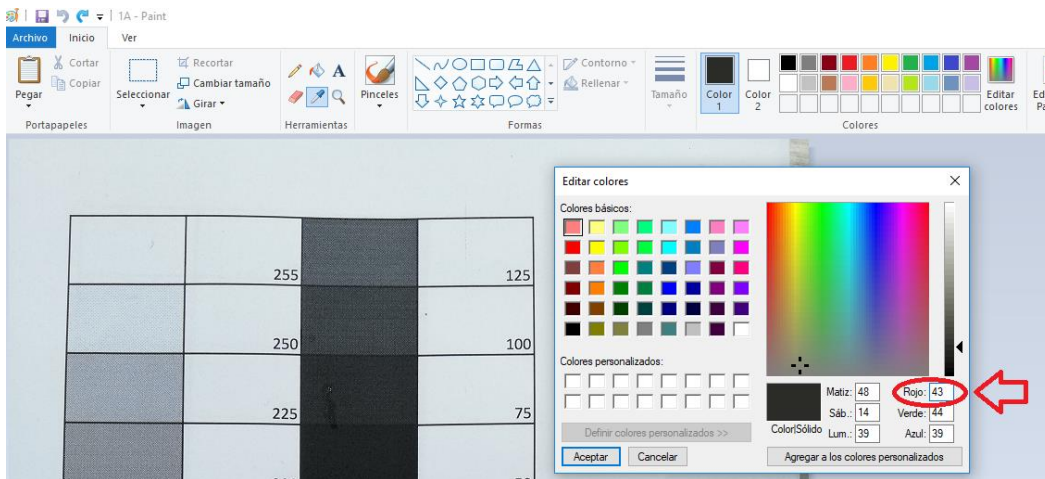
1A - Paint

Archivo Inicio Ver

Pegar Cortar Copiar
Portapapeles

Seleccionar Recortar Cambiar tamaño Girar
Imagen

Herramientas

Pinceles

Contorno Rellenar
Formas

Tamaño

Color 1 Color 2
Colores

Editar colores

Ed Pa

255 125
250 100
225 75

Editar colores

Colores básicos:

Colores personalizados:

Definir colores personalizados >>

Aceptar Cancelar

Color|Sólido

Matiz: 48 Rojo: 43
Sáb.: 14 Verde: 44
Lum.: 39 Azul: 39

Agregar a los colores personalizados